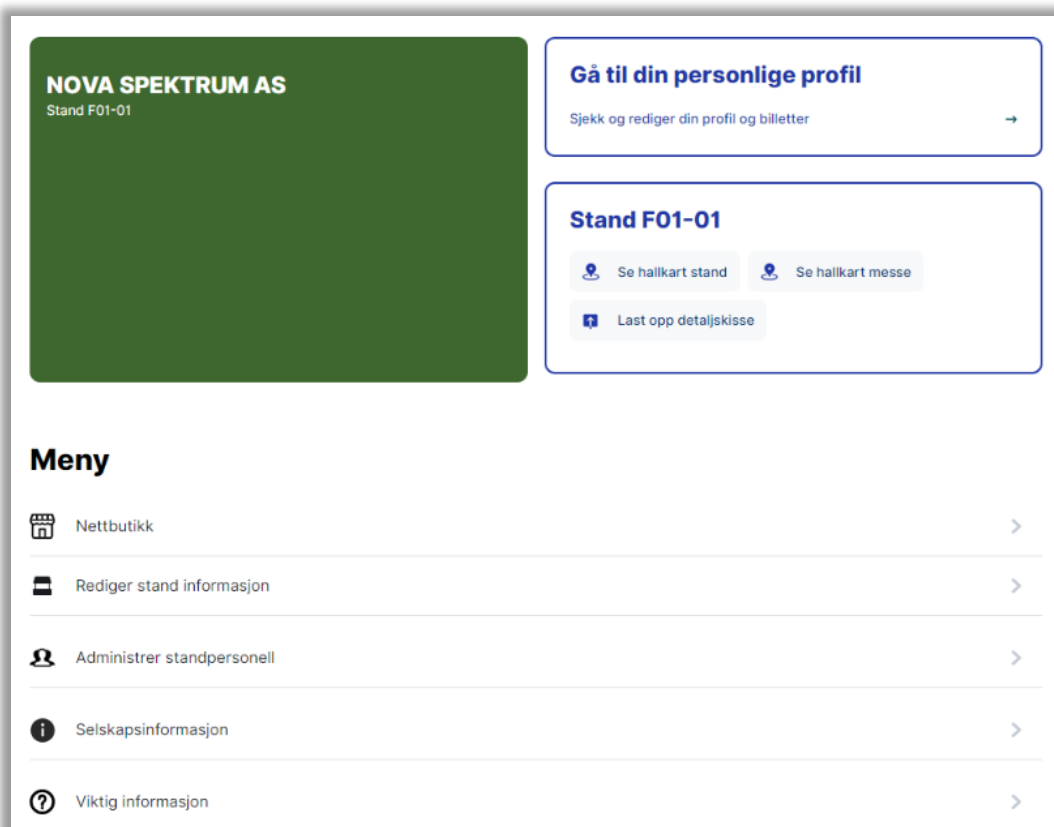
NOVA SPEKTRUM AS
Stand F01-01

Gå til din personlige profil
Sjekk og rediger din profil og billetter →

Stand F01-01
Se hallkart stand
Se hallkart messe
Last opp detaljskisse

Meny
Nettbutikk >
Rediger stand informasjon >
Administrer standpersonell >
Selskapsinformasjon >
Viktig informasjon >